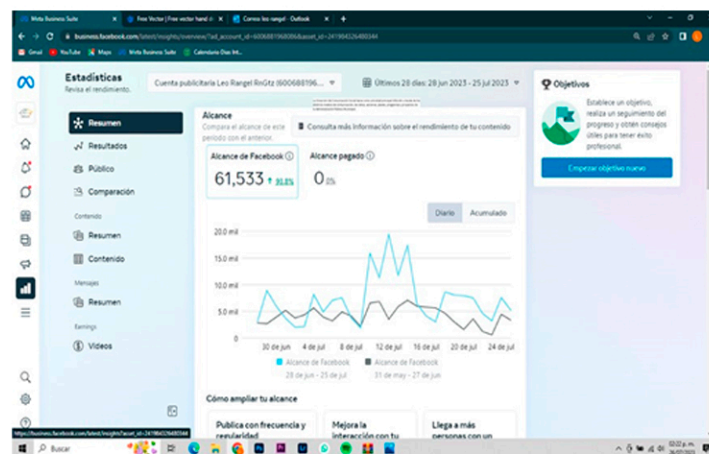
Meta Business Suite | Free Vector | Free vector hand dr | Correo: leo rangel - Outlook | +

business.facebook.com/latest/insights/overview?ad_account_id=60068819680068&asset_id=2419845226488344

Gmail | YouTube | Maps | Meta Business Suite | Calendario Días Int...

Estadísticas
Revisa el rendimiento.

Cuenta publicitaria Leo Rangel RnGtz (600688196...

Últimos 28 días: 28 jun 2023 - 25 jul 2023

Resumen
Resultados
Público
Comparación

Contenido
Resumen
Contenido

Mensajes
Resumen

Earnings
Videos

Alcance
Compara el alcance de este período con el anterior.

Consulta más información sobre el rendimiento de tu contenido

Alcance de Facebook
61,533 ↑ 90.8%

Alcance pagado
0 0%

Diario | Acumulado

20.0 mil
15.0 mil
10.0 mil
5.0 mil
0

30 de jun | 4 de jul | 8 de jul | 12 de jul | 16 de jul | 20 de jul | 24 de jul

Alcance de Facebook 28 de jun - 25 de jul
Alcance de Facebook 31 de may - 27 de jun

Cómo ampliar tu alcance

Publica con frecuencia y regularidad

Mejora la interacción con tu

Llega a más personas con un

Objetivos

Establece un objetivo, realiza un seguimiento del progreso y obtén consejos útiles para tener éxito profesional.

Empezar objetivo nuevo

https://business.facebook.com/latest/insights?asset_id=2419845226488344

Buscar